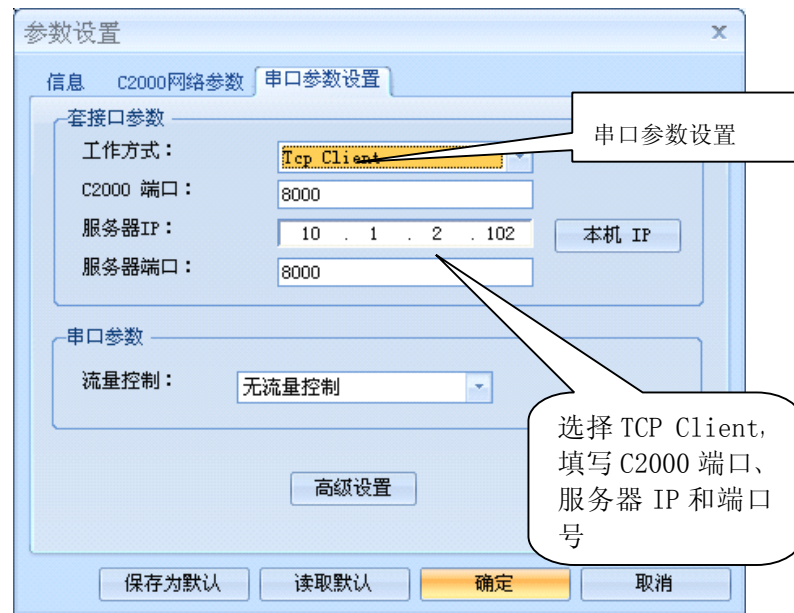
参数设置

信息　C2000网络参数　串口参数设置

套接口参数

串口参数设置

工作方式：　Tcp Client

C2000 端口：　8000

服务器IP：　10 . 1 . 2 . 102　本机 IP

服务器端口：　8000

串口参数

流量控制：　无流量控制

选择 TCP Client，填写 C2000 端口、服务器 IP 和端口号

高级设置

保存为默认　读取默认　确定　取消